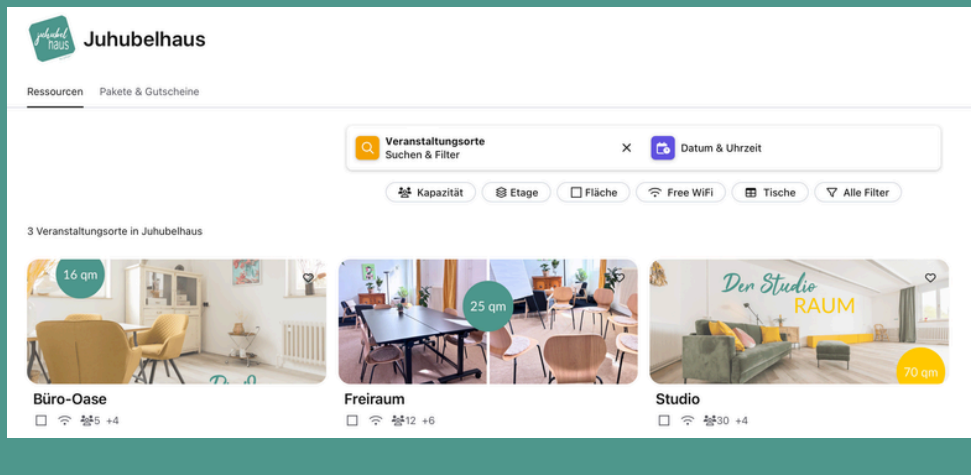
juhubel haus
Juhubelhaus

Ressourcen Pakete & Gutscheine

Veranstaltungsorte
Suchen & Filter
×
Datum & Uhrzeit

Kapazität Etage Fläche Free WiFi Tische Alle Filter

3 Veranstaltungsorte in Juhubelhaus

16 qm
Büro-Oase
5 +4

25 qm
Freiraum
12 +6

Der Studio RAUM
70 qm
Studio
30 +4